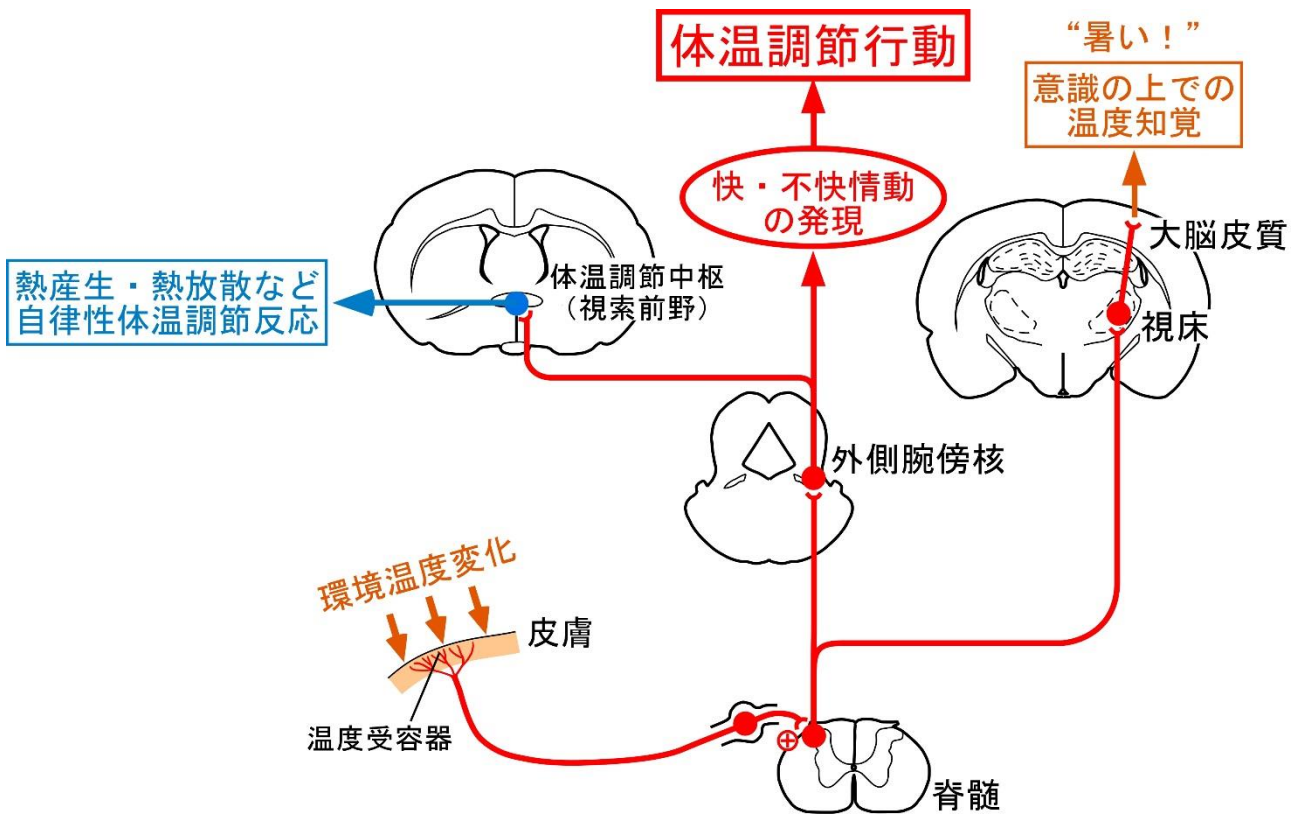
体温調節行動

“暑い！”

意識の上での温度知覚

快・不快情動の発現

大脳皮質

視床

熱産生・熱放散など自律性体温調節反応

体温調節中枢（視索前野）

外側腕傍核

環境温度変化

皮膚

温度受容器

$\oplus$

脊髄